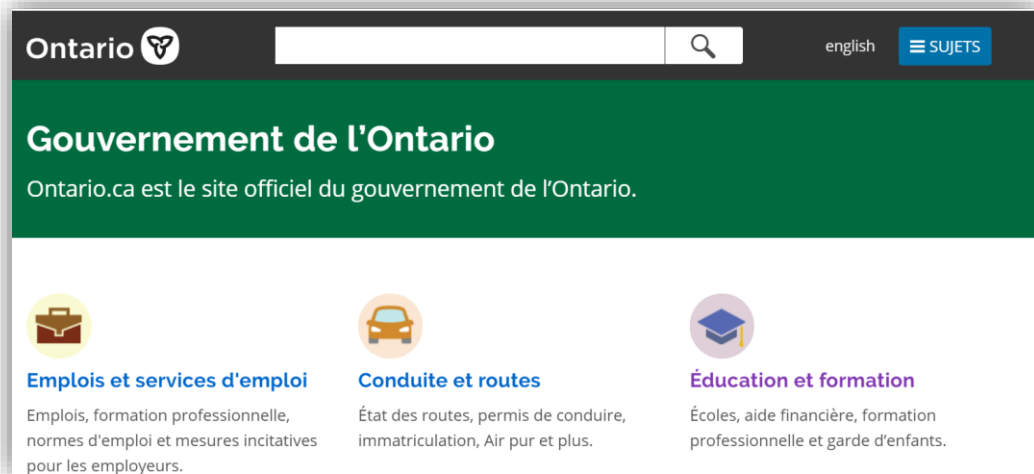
Ontario

english

SUJETS

Gouvernement de l'Ontario

Ontario.ca est le site officiel du gouvernement de l'Ontario.

Emplois et services d'emploi

Emplois, formation professionnelle, normes d'emploi et mesures incitatives pour les employeurs.

Conduite et routes

État des routes, permis de conduire, immatriculation, Air pur et plus.

Éducation et formation

Écoles, aide financière, formation professionnelle et garde d'enfants.